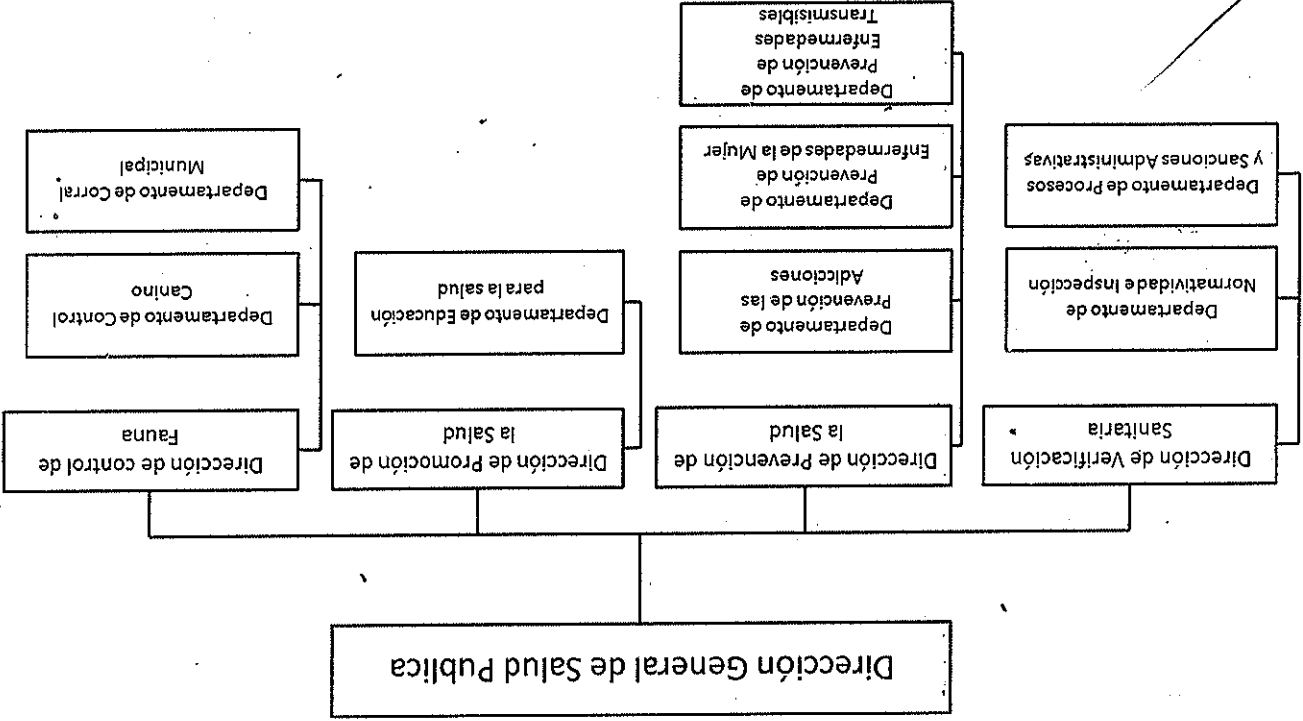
Dirección General de Salud Publica

Dirección de Verificación Sanitaria

Departamento de Normatividad e Inspección

Departamento de Procesos y Sanciones Administrativas

Dirección de Prevención de la Salud

Departamento de Prevención de las Adicciones

Departamento de Prevención de Enfermedades de la Mujer

Departamento de Prevención de Enfermedades Transmisibles

Dirección de Promoción de la Salud

Departamento de Educación para la salud

Dirección de control de Fauna

Departamento de Control Canino

Departamento de Corral Municipal